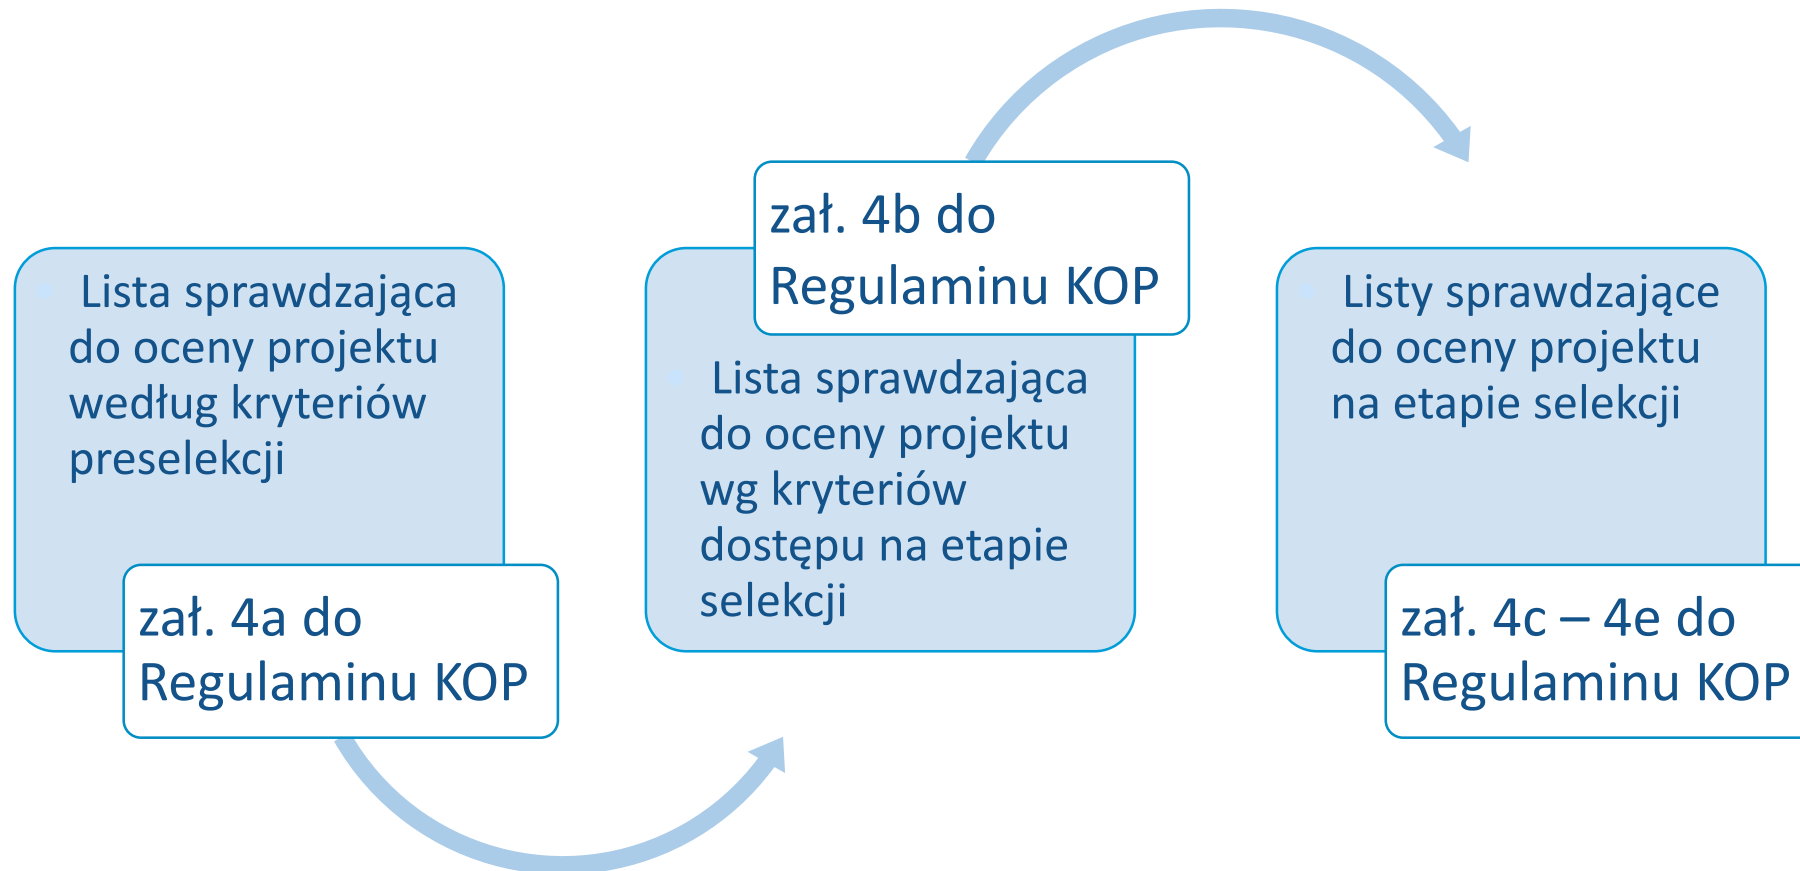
Lista sprawdzająca do oceny projektu według kryteriów preselekcji

zał. 4a do Regulaminu KOP

zał. 4b do Regulaminu KOP

Lista sprawdzająca do oceny projektu wg kryteriów dostępu na etapie selekcji

Listy sprawdzające do oceny projektu na etapie selekcji

zał. 4c – 4e do Regulaminu KOP